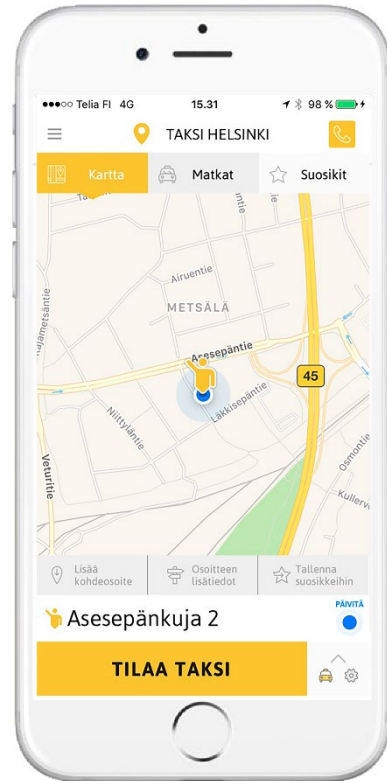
●●●○○ Telia FI 4G 15.31 98 %

TAKSI HELSINKI

Kartta
Matkat
Suosikit

Airuentie
METSÄLÄ
Asesepäntie
45
Läkkisepäntie
Niittyläntie
Veturitie
Osmontie
Kullerv

Lisää kohdeosoite
Osoitteen lisätiedot
Tallenna suosikkeihin

Asesepänkuja 2
PÄIVITÄ

TILAA TAKSI